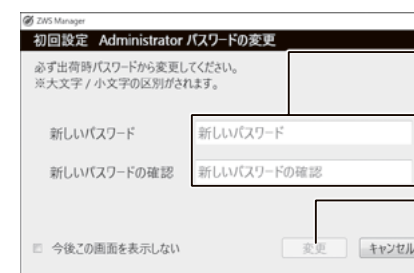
ZWS Manager

初回設定 Administrator パスワードの変更

必ず出荷時パスワードから変更してください。
※大文字 / 小文字の区別がされます。

新しいパスワード　新しいパスワード

新しいパスワードの確認　新しいパスワードの確認

今後この画面を表示しない

変更　キャンセル